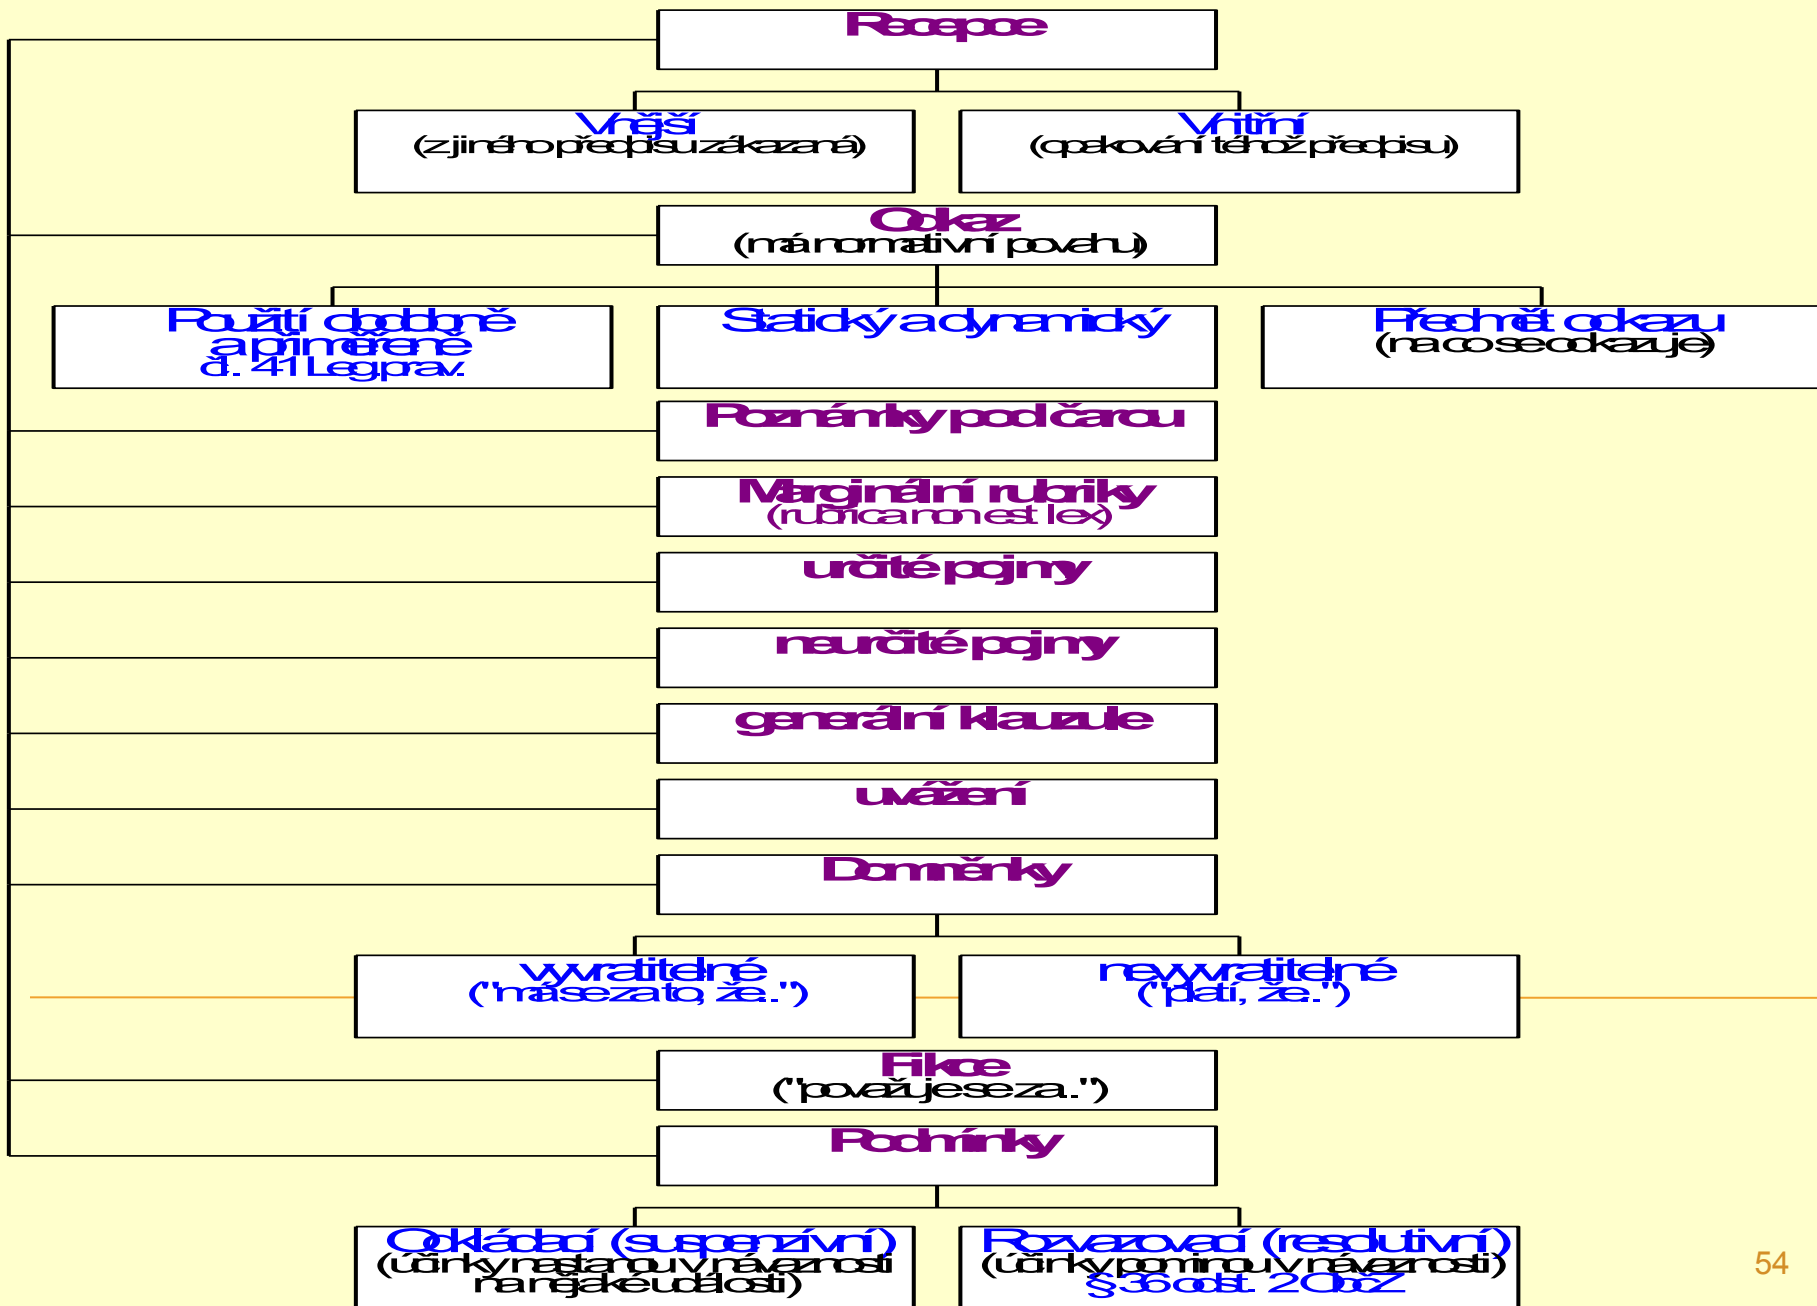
Recepce

Vnější
(z jiného předpisu zákazaná)

Vnitřní
(opakování téhož předpisu)

Odkaz
(má normativní povahu)

Použití obdobně a přiměřeně
čl. 41 Leg.prav.

Statický a dynamický

Předmět odkazu
(na co se odkazuje)

Poznámky pod čarou

Marginální rubriky
(rubrica non est lex)

určité pojmy

neurčité pojmy

generální klauzule

uvážení

Domněnky

vyvratitelné
("má se za to, že..")

nevyvratitelné
("platí, že..")

Fikce
("považuje se za..")

Podmínky

Odkládací (suspenzívní)
(účinky nastanou v návaznosti na nějaké události)

Rozvazovací (resolutivní)
(účinky pominou v návaznosti)
§ 36 odst. 2 ObčZ

54